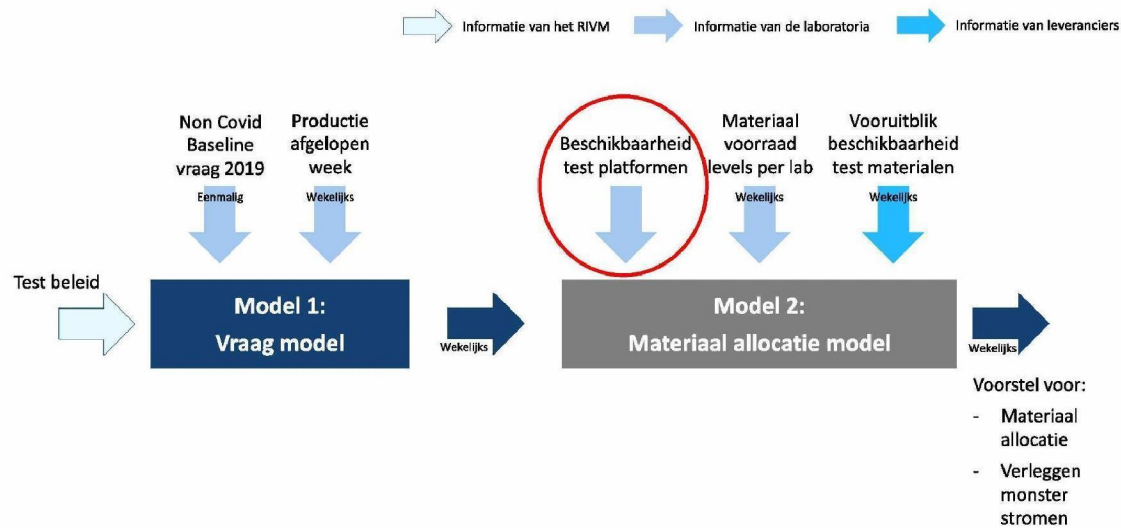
Informatie van het RIVM
Informatie van de laboratoria
Informatie van leveranciers

Non Covid Baseline vraag 2019
Eenmalig

Productie afgelopen week
Wekelijks

Beschikbaarheid test platformen

Materiaal voorraad levels per lab
Wekelijks

Vooruitblik beschikbaarheid test materialen
Wekelijks

Test beleid

Model 1:
Vraag model

Wekelijks

Model 2:
Materiaal allocatie model

Wekelijks

Voorstel voor:
- Materiaal allocatie
- Verleggen monster stromen